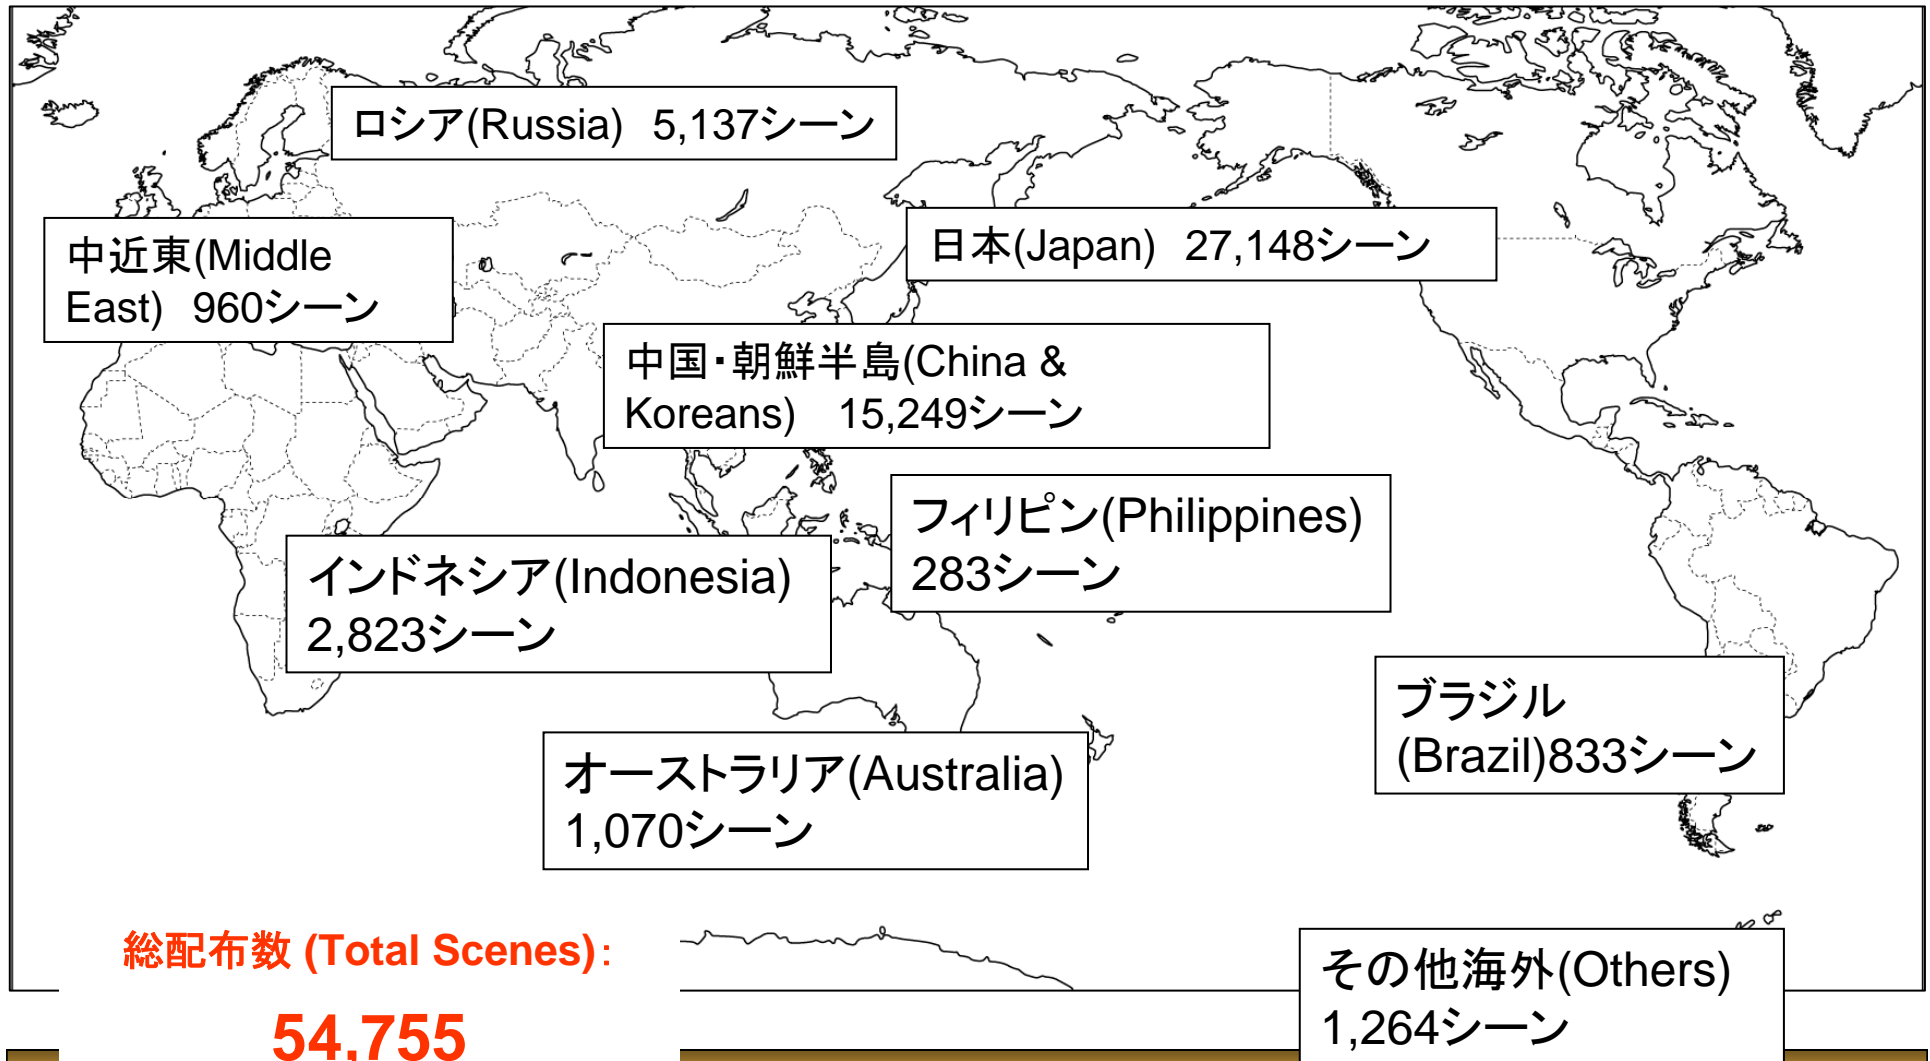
ロシア(Russia) 5,137シーン

中近東(Middle East) 960シーン

日本(Japan) 27,148シーン

中国・朝鮮半島(China & Koreans) 15,249シーン

フィリピン(Philippines) 283シーン

インドネシア(Indonesia) 2,823シーン

ブラジル (Brazil)833シーン

オーストラリア(Australia) 1,070シーン

総配布数 (Total Scenes):

54,755

その他海外(Others) 1,264シーン